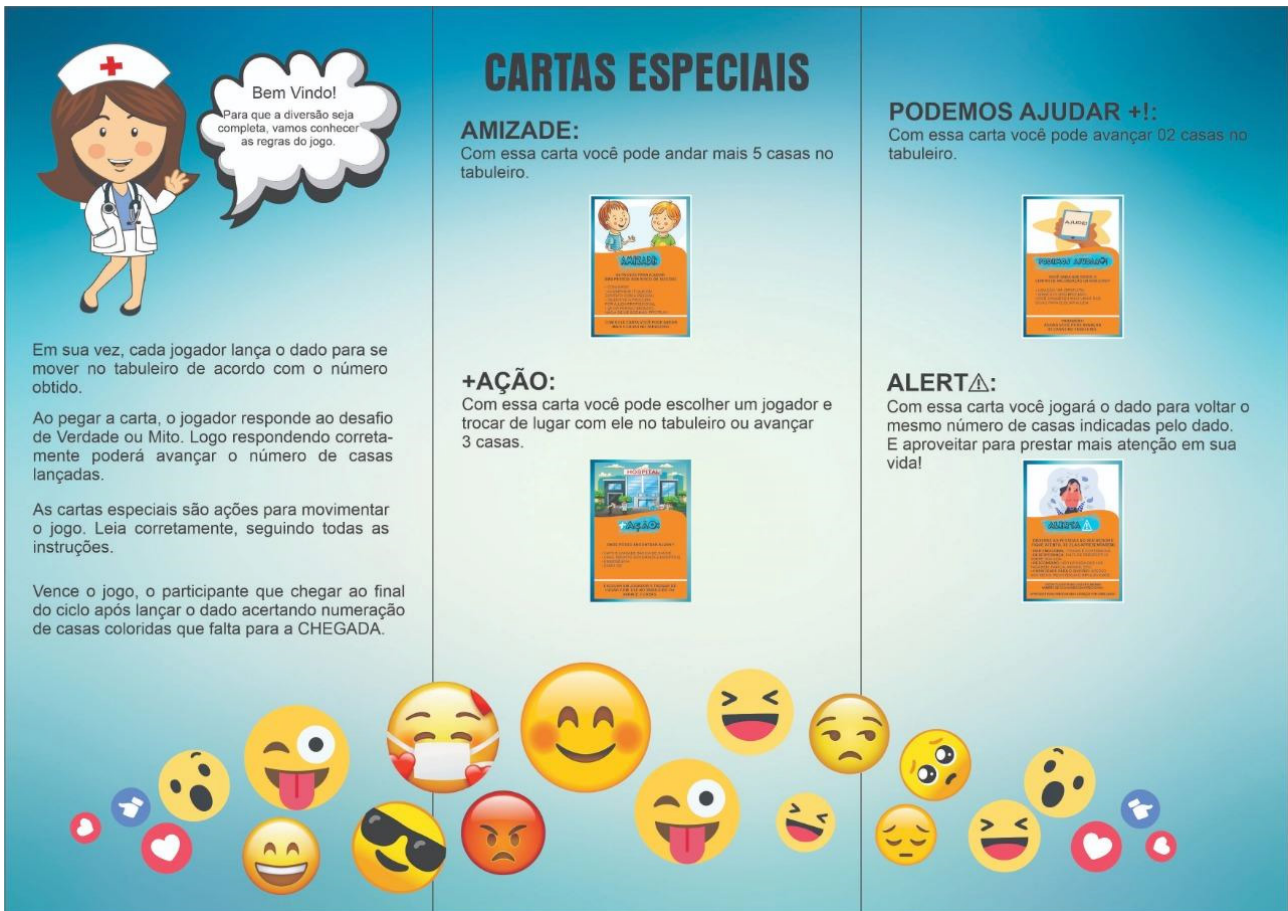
Bem Vindo!
Para que a diversão seja completa, vamos conhecer as regras do jogo.

Em sua vez, cada jogador lança o dado para se mover no tabuleiro de acordo com o número obtido.

Ao pegar a carta, o jogador responde ao desafio de Verdade ou Mito. Logo respondendo corretamente poderá avançar o número de casas lançadas.

As cartas especiais são ações para movimentar o jogo. Leia corretamente, seguindo todas as instruções.

Vence o jogo, o participante que chegar ao final do ciclo após lançar o dado acertando numeração de casas coloridas que falta para a CHEGADA.

CARTAS ESPECIAIS

AMIZADE:
Com essa carta você pode andar mais 5 casas no tabuleiro.

AMIZADE
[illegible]

+AÇÃO:
Com essa carta você pode escolher um jogador e trocar de lugar com ele no tabuleiro ou avançar 3 casas.

HOSPITAL
+AÇÃO
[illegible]

PODEMOS AJUDAR +!:
Com essa carta você pode avançar 02 casas no tabuleiro.

AJUDE!
PODEMOS AJUDAR!
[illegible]

ALERT⚠:
Com essa carta você jogará o dado para voltar o mesmo número de casas indicadas pelo dado. E aproveitar para prestar mais atenção em sua vida!

ALERTA
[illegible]